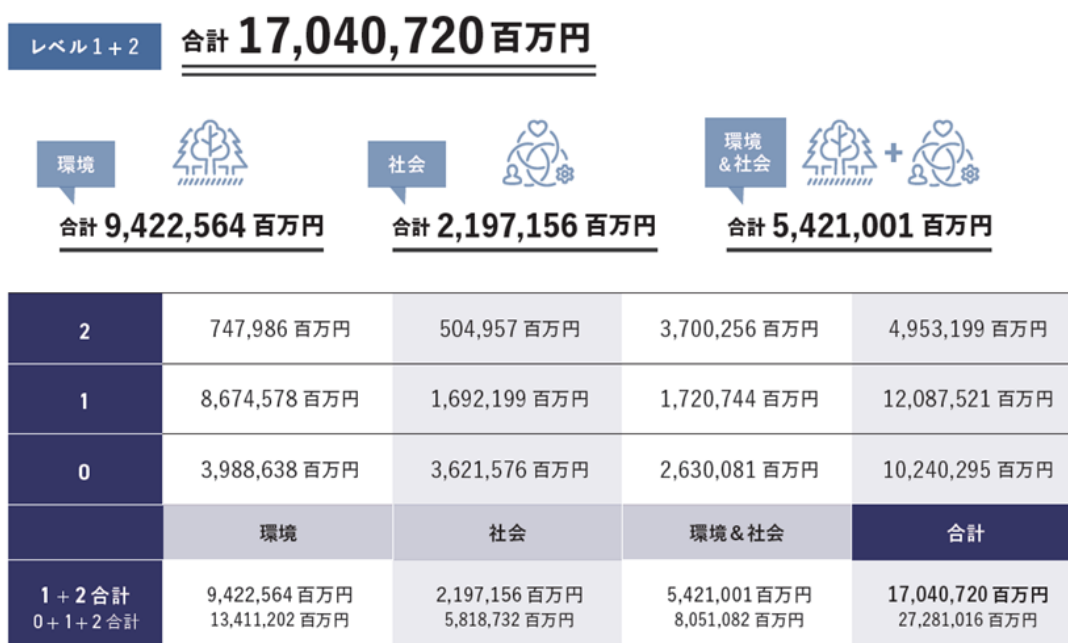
レベル1＋2

合計 17,040,720 百万円

環境

合計 9,422,564 百万円

社会

合計 2,197,156 百万円

環境＆社会

合計 5,421,001 百万円

| 2 | 747,986 百万円 | 504,957 百万円 | 3,700,256 百万円 | 4,953,199 百万円 |
|---|---|---|---|---|
| 1 | 8,674,578 百万円 | 1,692,199 百万円 | 1,720,744 百万円 | 12,087,521 百万円 |
| 0 | 3,988,638 百万円 | 3,621,576 百万円 | 2,630,081 百万円 | 10,240,295 百万円 |
| | 環境 | 社会 | 環境＆社会 | 合計 |
| 1＋2合計 0＋1＋2合計 | 9,422,564 百万円 13,411,202 百万円 | 2,197,156 百万円 5,818,732 百万円 | 5,421,001 百万円 8,051,082 百万円 | 17,040,720 百万円 27,281,016 百万円 |